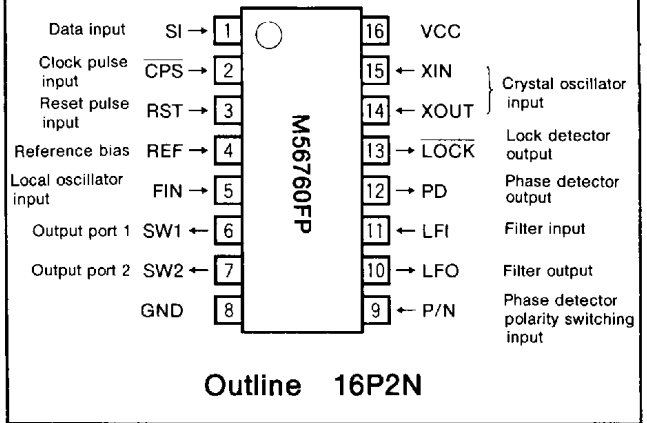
Data input SI → 1
Clock pulse input $\overline{CPS}$ → 2
Reset pulse input RST → 3
Reference bias REF → 4
Local oscillator input FIN → 5
Output port 1 SW1 ← 6
Output port 2 SW2 ← 7
GND 8

M56760FP

16 VCC
15 ← XIN
14 ← XOUT
Crystal oscillator input
13 → $\overline{LOCK}$ Lock detector output
12 → PD Phase detector output
11 ← LFI Filter input
10 → LFO Filter output
9 ← P/N Phase detector polarity switching input

Outline 16P2N